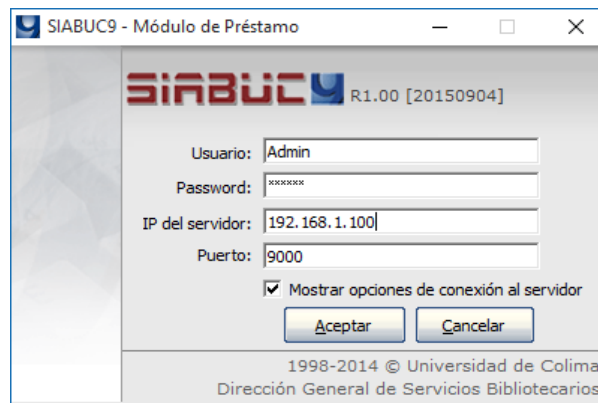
SIABUC9 - Módulo de Préstamo

SIABUC9 R1.00 [20150904]

Usuario: Admin

Password: ******

IP del servidor: 192.168.1.100

Puerto: 9000

Mostrar opciones de conexión al servidor

Aceptar

Cancelar

1998-2014 © Universidad de Colima

Dirección General de Servicios Bibliotecarios